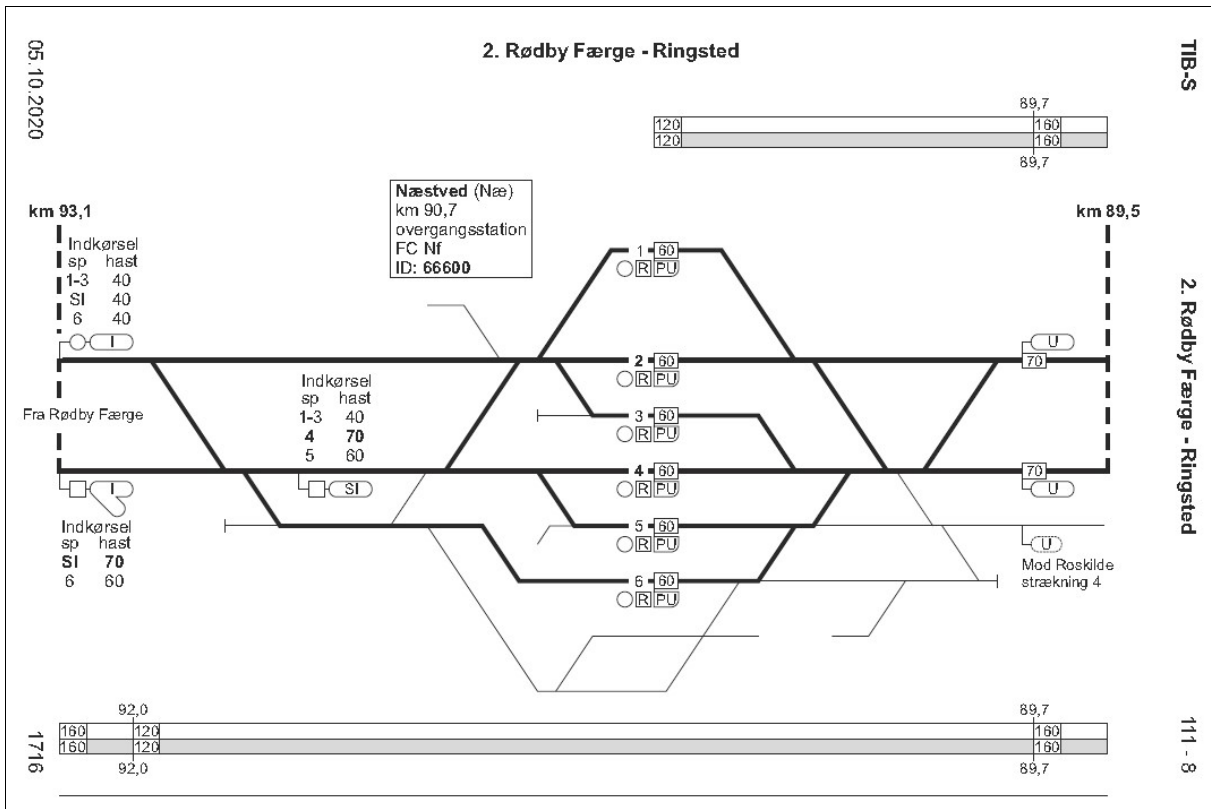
05.10.2020

2. Rødby Færge - Ringsted

TIB-S

89,7
120 160
120 160
89,7

Næstved (Næ)
km 90,7
overgangsstation
FC Nf
ID: 66600

km 93,1

km 89,5

2. Rødby Færge - Ringsted

Indkørsel
sp hast
1-3 40
SI 40
6 40

I

1 60
R PU

U

2 60
R PU

70

Fra Rødby Færge

Indkørsel
sp hast
1-3 40
4 70
5 60

3 60
R PU

4 60
R PU

70

U

I

SI

5 60
R PU

U

Indkørsel
sp hast
SI 70
6 60

6 60
R PU

Mod Roskilde
strækning 4

92,0 89,7
160 120 160
160 120 160
92,0 89,7

1716

111 - 8